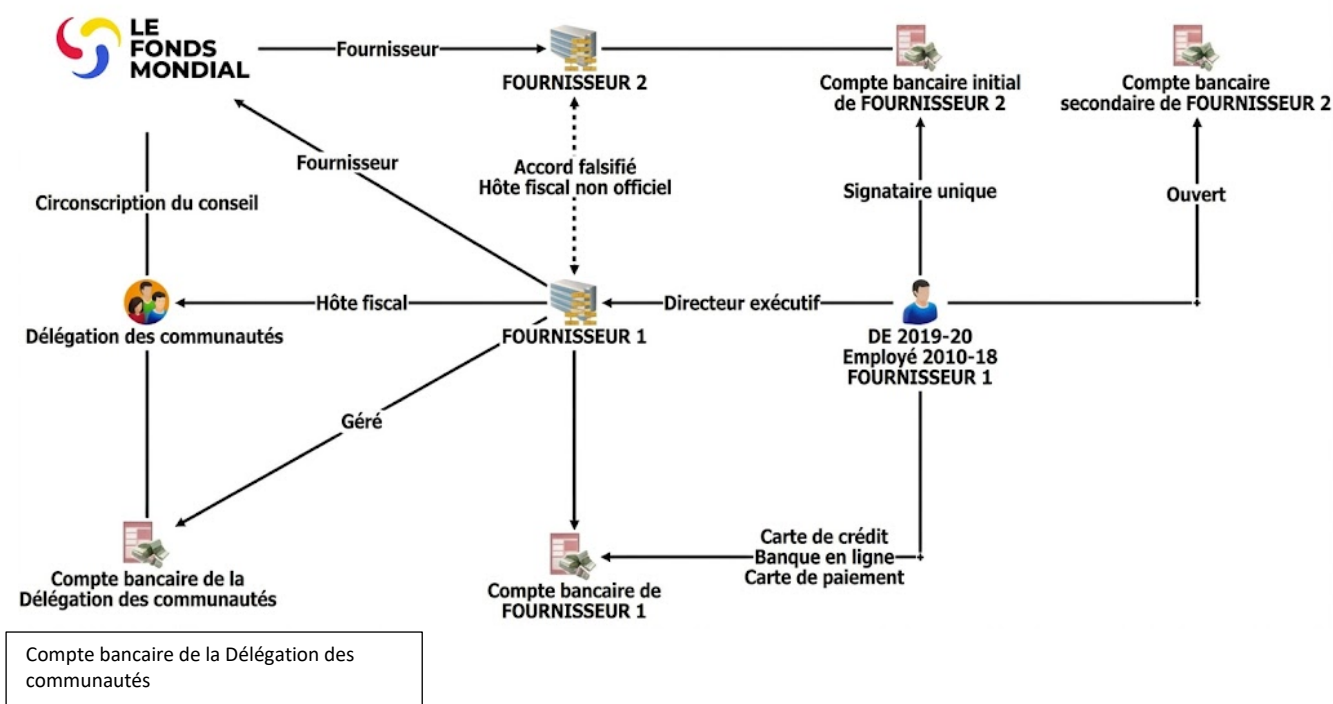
LE FONDS MONDIAL

Fournisseur

FOURNISSEUR 2

Compte bancaire initial de FOURNISSEUR 2

Compte bancaire secondaire de FOURNISSEUR 2

Fournisseur

Accord falsifié
Hôte fiscal non officiel

Signataire unique

Ouvert

Circonscription du conseil

Hôte fiscal

FOURNISSEUR 1

Directeur exécutif

DE 2019-20
Employé 2010-18
FOURNISSEUR 1

Délégation des communautés

Géré

Carte de crédit
Banque en ligne
Carte de paiement

Compte bancaire de la Délégation des communautés

Compte bancaire de FOURNISSEUR 1

Compte bancaire de la Délégation des communautés